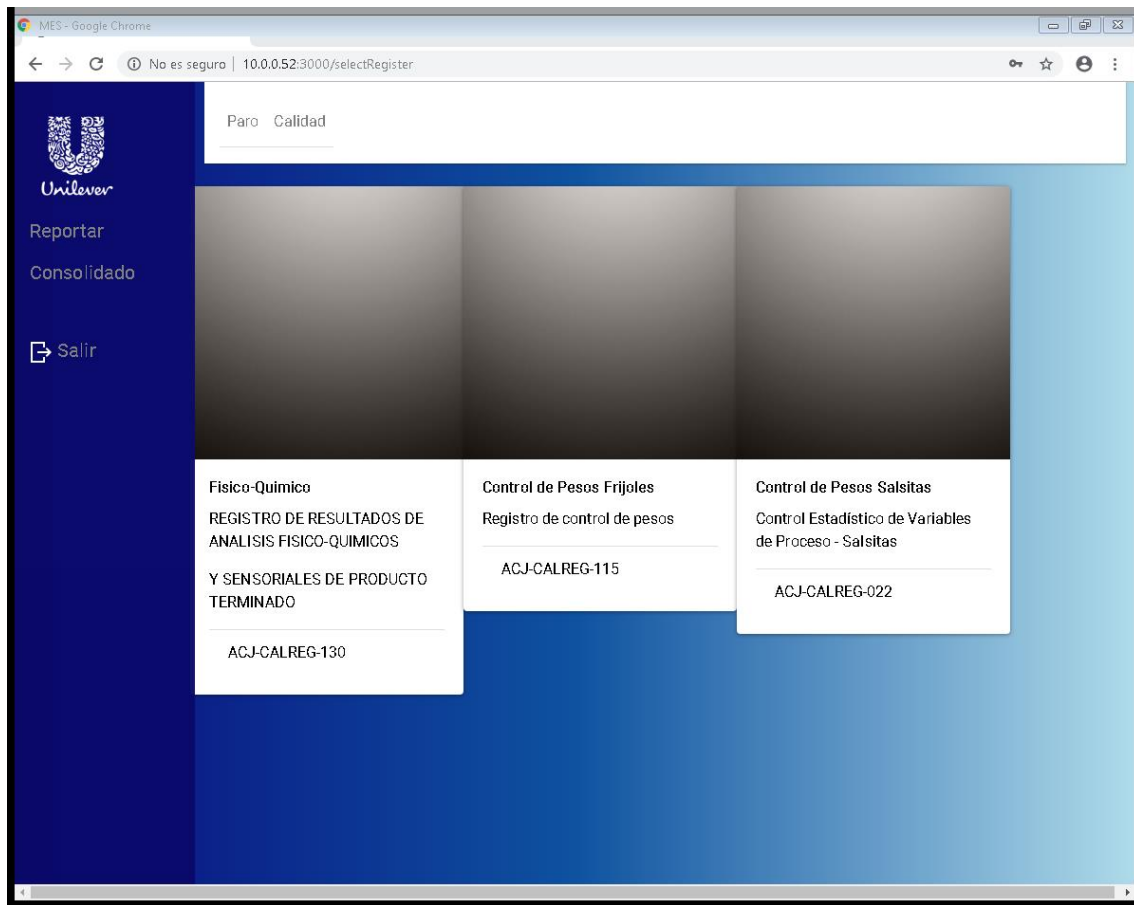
MES - Google Chrome

No es seguro | 10.0.0.52:3000/selectRegister

Paro Calidad

Unilever

Reportar

Consolidado

Salir

Fisico-Quimico

REGISTRO DE RESULTADOS DE ANALISIS FISICO-QUIMICOS

Y SENSORIALES DE PRODUCTO TERMINADO

ACJ-CALREG-130

Control de Pesos Frijoles

Registro de control de pesos

ACJ-CALREG-115

Control de Pesos Salsitas

Control Estadístico de Variables de Proceso - Salsitas

ACJ-CALREG-022